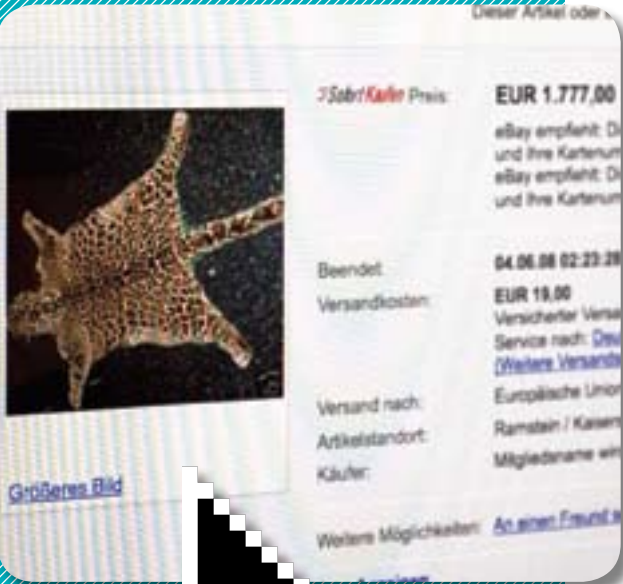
Dieser Artikel oder s

Größeres Bild

Sofort Kaufen Preis: EUR 1.777,00

eBay empfiehlt: Di und Ihre Kartenum eBay empfiehlt: Di und Ihre Kartenum

Beendet: 04.06.08 02:23:28

Versandkosten: EUR 19,00 Versicherter Versa Service nach: Deu (Weitere Versand

Versand nach: Europäische Union

Artikelstandort: Ramstein / Kasern

Käufer: Mitgliedsname wir

Weitere Möglichkeiten: An einen Freund s